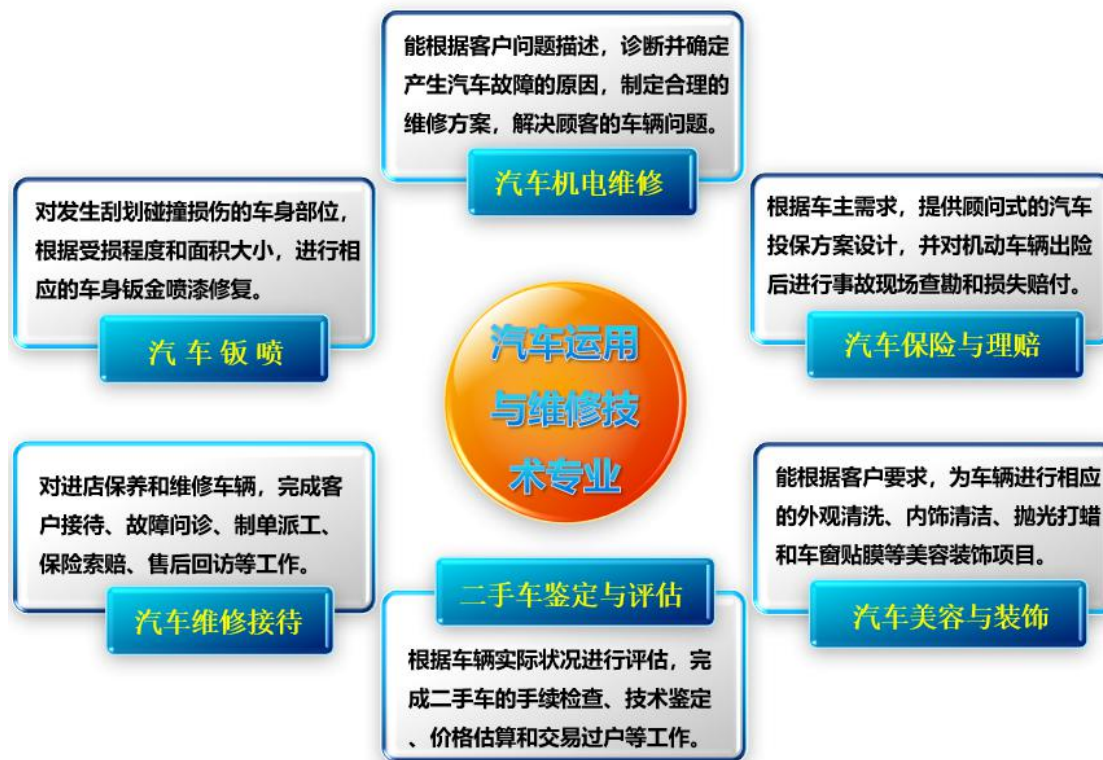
能根据客户问题描述，诊断并确定产生汽车故障的原因，制定合理的维修方案，解决顾客的车辆问题。

汽车机电维修

对发生刮划碰撞损伤的车身部位，根据受损程度和面积大小，进行相应的车身钣金喷漆修复。

汽车钣喷

根据车主需求，提供顾问式的汽车投保方案设计，并对机动车辆出险后进行事故现场查勘和损失赔付。

汽车保险与理赔

汽车运用与维修技术专业

对进店保养和维修车辆，完成客户接待、故障问诊、制单派工、保险索赔、售后回访等工作。

汽车维修接待

能根据客户要求，为车辆进行相应的外观清洗、内饰清洁、抛光打蜡和车窗贴膜等美容装饰项目。

汽车美容与装饰

二手车鉴定与评估

根据车辆实际状况进行评估，完成二手车的手续检查、技术鉴定、价格估算和交易过户等工作。